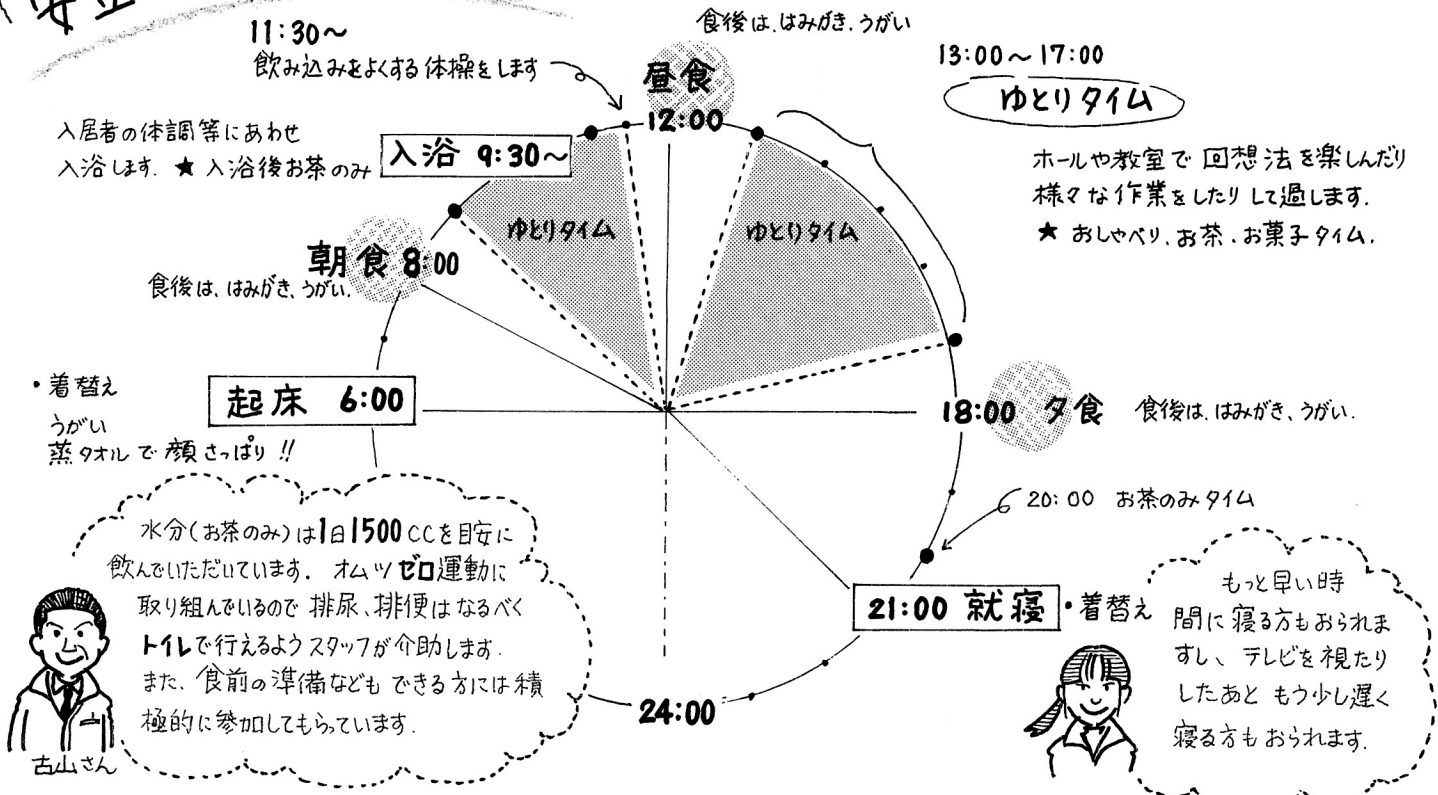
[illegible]

11:30～
飲み込みをよくする体操をします

食後は、はみがき、うがい
昼食
12:00

13:00～17:00
ゆとりタイム

入居者の体調等にあわせ入浴します。★ 入浴後お茶のみ

入浴 9:30～

ホールや教室で回想法を楽しんだり様々な作業をしたりして過します。
★ おしゃべり、お茶、お菓子タイム。

ゆとりタイム

ゆとりタイム

朝食 8:00
食後は、はみがき、うがい。

・着替え
うがい
蒸タオルで顔さっぱり !!

起床 6:00

18:00 夕食 食後は、はみがき、うがい。

20:00 お茶のみタイム

水分(お茶のみ)は1日1500 CCを目安に飲んでいただいています。オムツゼロ運動に取り組んでいるので排尿、排便はなるべくトイレで行えるようスタッフが介助します。また、食前の準備などもできる方には積極的に参加してもらっています。

古山さん

21:00 就寝 ・着替え

もっと早い時間に寝る方もおられますし、テレビを視たりしたあともう少し遅く寝る方もおられます。

24:00